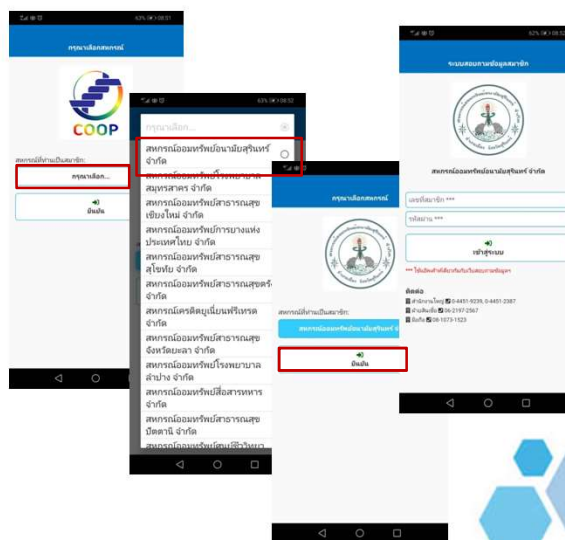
63% 08:51

กรุณาเลือกสหกรณ์

COOP

สหกรณ์ที่ท่านเป็นสมาชิก:

กรุณาเลือก...

ยืนยัน

63% 08:52

กรุณาเลือก...

สหกรณ์ออมทรัพย์อนามัยสุรินทร์ จำกัด

สหกรณ์ออมทรัพย์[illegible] สมุทรสาคร จำกัด

สหกรณ์ออมทรัพย์สาธารณสุขเชียงใหม่ จำกัด

สหกรณ์ออมทรัพย์การยางแห่งประเทศไทย จำกัด

สหกรณ์ออมทรัพย์สาธารณสุขสุโขทัย จำกัด

สหกรณ์ออมทรัพย์สาธารณสุขตรัง จำกัด

สหกรณ์เครดิตยูเนี่ยนฟรีเหรด จำกัด

สหกรณ์ออมทรัพย์สาธารณสุขจังหวัดพะเยา จำกัด

สหกรณ์ออมทรัพย์โรงพยาบาลลำปาง จำกัด

สหกรณ์ออมทรัพย์สื่อสารทหาร จำกัด

สหกรณ์ออมทรัพย์สาธารณสุขปัตตานี จำกัด

สหกรณ์ออมทรัพย์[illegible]

กรุณาเลือกสหกรณ์

สหกรณ์ที่ท่านเป็นสมาชิก:

สหกรณ์ออมทรัพย์อนามัยสุรินทร์ จ

ยืนยัน

63% 08:52

ระบบสอบถามข้อมูลสมาชิก

สหกรณ์ออมทรัพย์อนามัยสุรินทร์ จำกัด

เลขที่สมาชิก ***

รหัสผ่าน ***

เข้าสู่ระบบ

*** ใช้เลขที่สมาชิกเพื่อเข้าสู่ระบบสอบถามข้อมูล

ติดต่อ

สำนักงานใหญ่ 0-4451-9239, 0-4451-2387

ฝ่ายสินเชื่อ 06-2197-2567

มือถือ 06-1073-1523